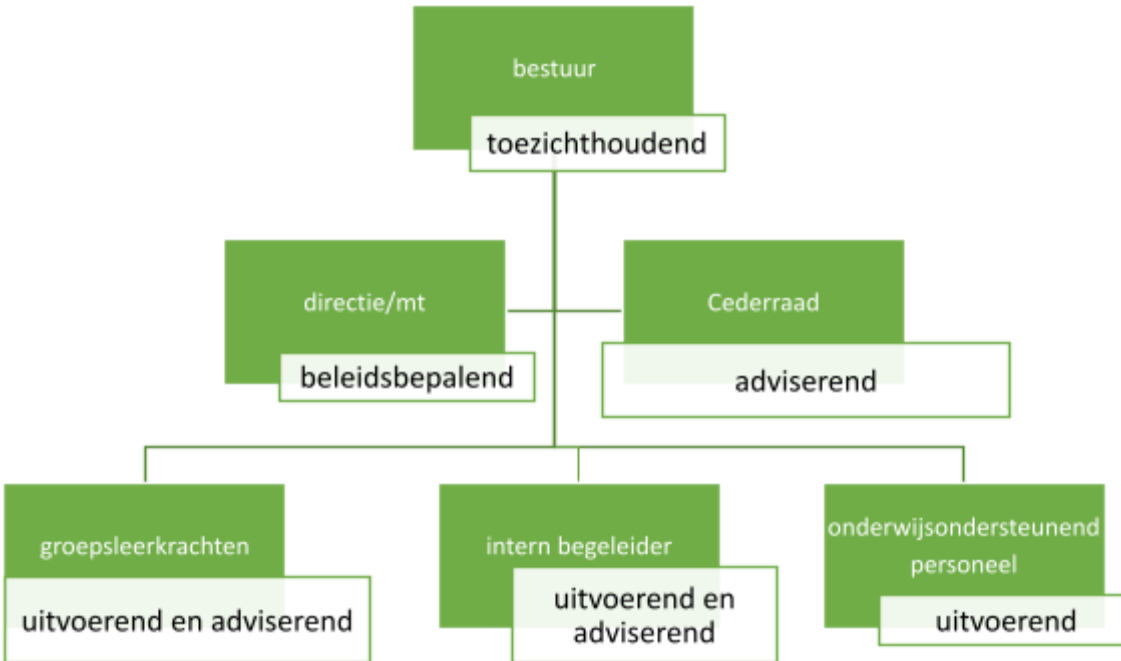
bestuur

toezichthoudend

directie/mt

beleidsbepalend

Cederraad

adviserend

groepsleerkrachten

uitvoerend en adviserend

intern begeleider

uitvoerend en adviserend

onderwijsondersteunend personeel

uitvoerend